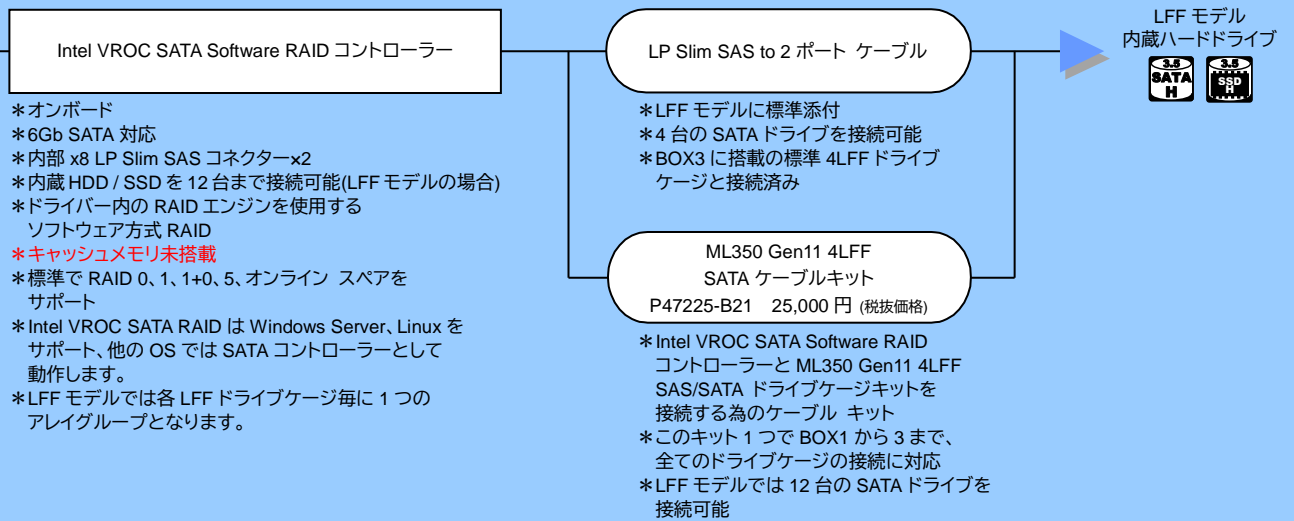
Intel VROC SATA Software RAID コントローラー

＊オンボード
＊6Gb SATA 対応
＊内部 x8 LP Slim SAS コネクター×2
＊内蔵 HDD / SSD を 12 台まで接続可能(LFF モデルの場合)
＊ドライバー内の RAID エンジンを使用する ソフトウェア方式 RAID
＊キャッシュメモリ未搭載
＊標準で RAID 0、1、1+0、5、オンライン スペアを サポート
＊Intel VROC SATA RAID は Windows Server、Linux を サポート、他の OS では SATA コントローラーとして 動作します。
＊LFF モデルでは各 LFF ドライブケージ毎に 1 つの アレイグループとなります。

LP Slim SAS to 2 ポート ケーブル

＊LFF モデルに標準添付
＊4 台の SATA ドライブを接続可能
＊BOX3 に搭載の標準 4LFF ドライブ ケージと接続済み

ML350 Gen11 4LFF
SATA ケーブルキット
P47225-B21 25,000 円 (税抜価格)

＊Intel VROC SATA Software RAID コントローラーと ML350 Gen11 4LFF SAS/SATA ドライブケージキットを 接続する為のケーブル キット
＊このキット 1 つで BOX1 から 3 まで、 全てのドライブケージの接続に対応
＊LFF モデルでは 12 台の SATA ドライブを 接続可能

LFF モデル
内蔵ハードドライブ

3.5
SATA
H

3.5
SSD
H